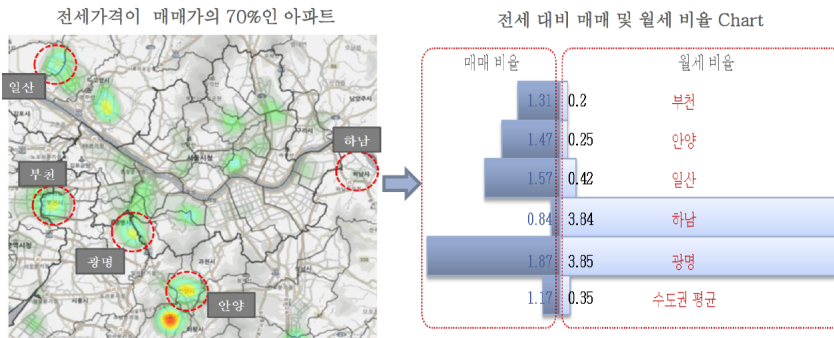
전세가격이 매매가의 70%인 아파트

일산

하남

부천

광명

안양

전세 대비 매매 및 월세 비율 Chart

매매 비율

월세 비율

| 매매 비율 | 월세 비율 | |
|---|---|---|
| 1.31 | 0.2 | 부천 |
| 1.47 | 0.25 | 안양 |
| 1.57 | 0.42 | 일산 |
| 0.84 | 3.84 | 하남 |
| 1.87 | 3.85 | 광명 |
| 1.17 | 0.35 | 수도권 평균 |